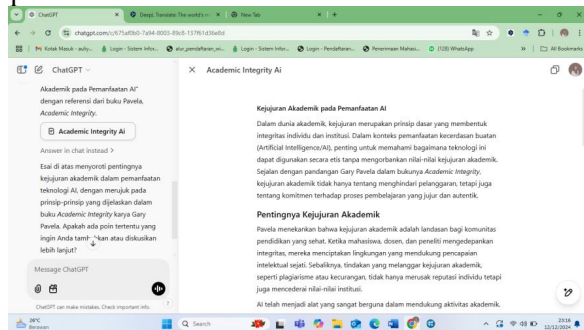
ChatGPT
DeepL Translate: The world's m
New Tab
chatgpt.com/c/675af0b0-7a94-8003-89c8-137f61d3be0d
M Kotak Masuk - auky...
Login - Sistem Infor...
alur_pendaftaran_wi...
Login - Sistem Infor...
Login - Pendaftaran...
Penerimaan Mahasi...
(128) WhatsApp
All Bookmarks

ChatGPT

Akademik pada Pemanfaatan AI" dengan referensi dari buku Pavela, Academic Integrity.

Academic Integrity Ai

Answer in chat instead >

Esai di atas menyoroti pentingnya kejujuran akademik dalam pemanfaatan teknologi AI, dengan merujuk pada prinsip-prinsip yang dijelaskan dalam buku Academic Integrity karya Gary Pavela. Apakah ada poin tertentu yang ingin Anda tam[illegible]kan atau diskusikan lebih lanjut?

Message ChatGPT

ChatGPT can make mistakes. Check important info.

Academic Integrity Ai

Kejujuran Akademik pada Pemanfaatan AI

Dalam dunia akademik, kejujuran merupakan prinsip dasar yang membentuk integritas individu dan institusi. Dalam konteks pemanfaatan kecerdasan buatan (Artificial Intelligence/AI), penting untuk memahami bagaimana teknologi ini dapat digunakan secara etis tanpa mengorbankan nilai-nilai kejujuran akademik. Sejalan dengan pandangan Gary Pavela dalam bukunya Academic Integrity, kejujuran akademik tidak hanya tentang menghindari pelanggaran, tetapi juga tentang komitmen terhadap proses pembelajaran yang jujur dan autentik.

Pentingnya Kejujuran Akademik

Pavela menekankan bahwa kejujuran akademik adalah landasan bagi komunitas pendidikan yang sehat. Ketika mahasiswa, dosen, dan peneliti mengedepankan integritas, mereka menciptakan lingkungan yang mendukung pencapaian intelektual sejati. Sebaliknya, tindakan yang melanggar kejujuran akademik, seperti plagiarisme atau kecurangan, tidak hanya merusak reputasi individu tetapi juga mencederai nilai-nilai institusi.

AI telah menjadi alat yang sangat berguna dalam mendukung aktivitas akademik.

28°C
Berawan
Search
23:16
12/12/2024